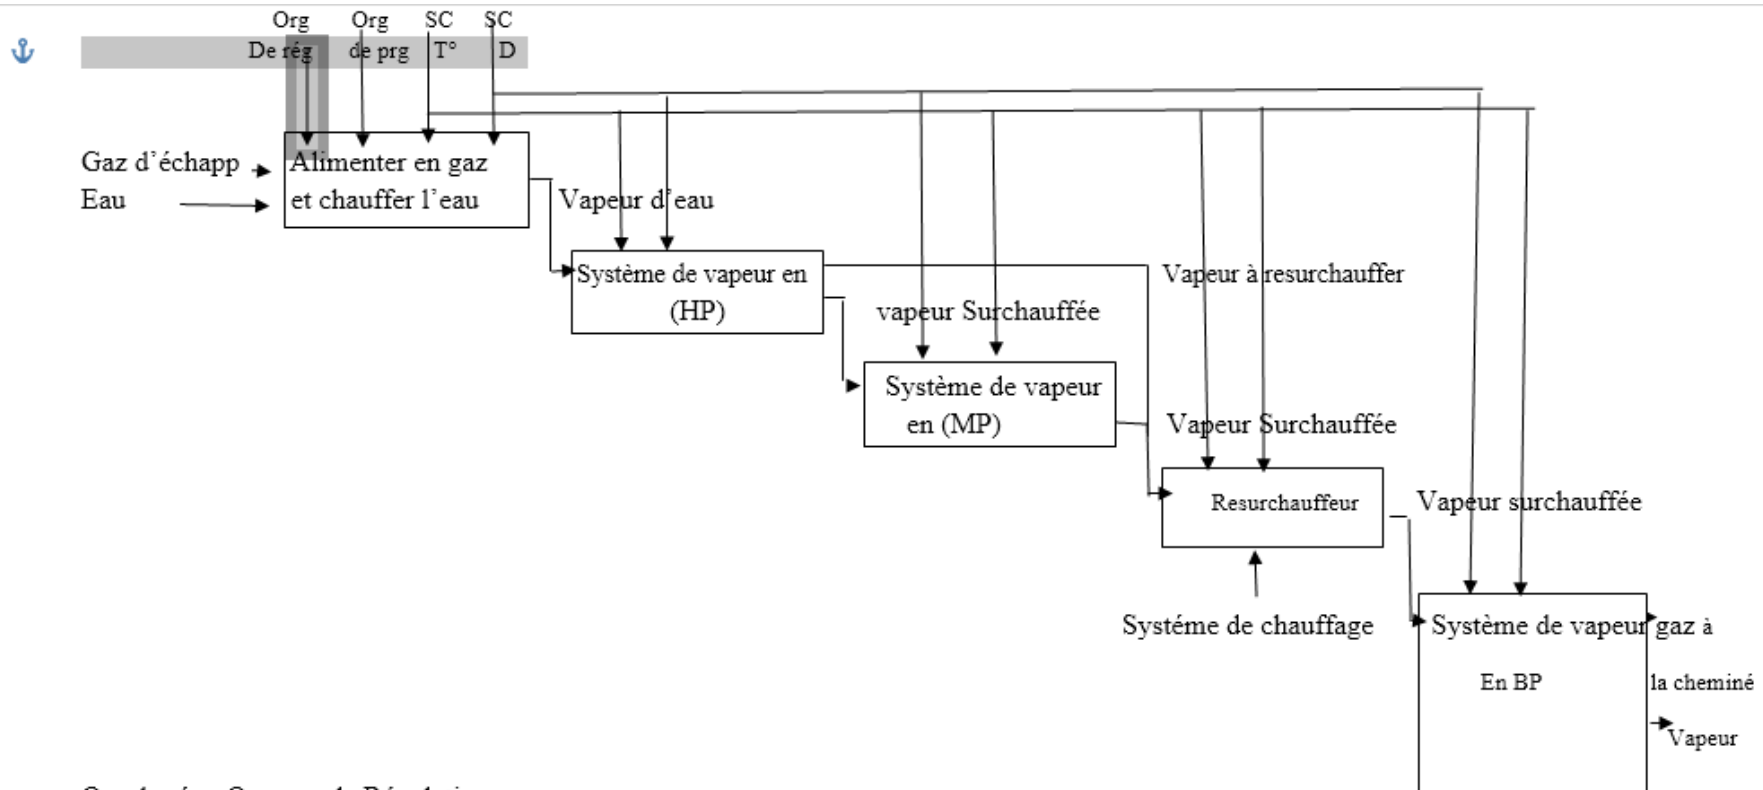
Org De rég
Org de prg
SC T°
SC D

Gaz d'échapp
Eau

Alimenter en gaz et chauffer l'eau

Vapeur d'eau

Système de vapeur en (HP)

vapeur Surchauffée

Vapeur à resurchauffer

Système de vapeur en (MP)

Vapeur Surchauffée

Resurchauffeur

Vapeur surchauffée

Systéme de chauffage

Système de vapeur En BP

gaz à la cheminé

Vapeur

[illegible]